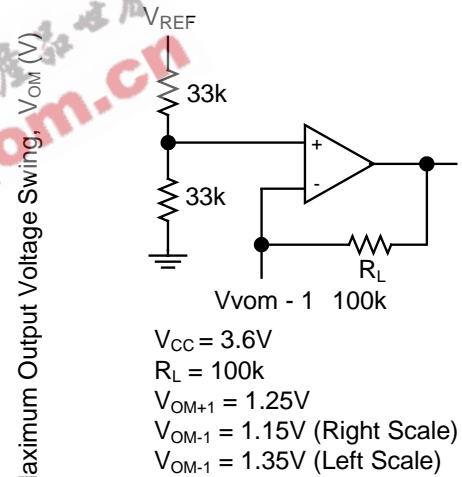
$V_{REF}$

33k

33k

+

-

$R_L$

Vvom - 1 100k

$V_{CC}$ = 3.6V
$R_L$ = 100k
$V_{OM+1}$ = 1.25V
$V_{OM-1}$ = 1.15V (Right Scale)
$V_{OM-1}$ = 1.35V (Left Scale)

laximum Output Voltage Swing, $V_{OM}$ (V)

m.cn